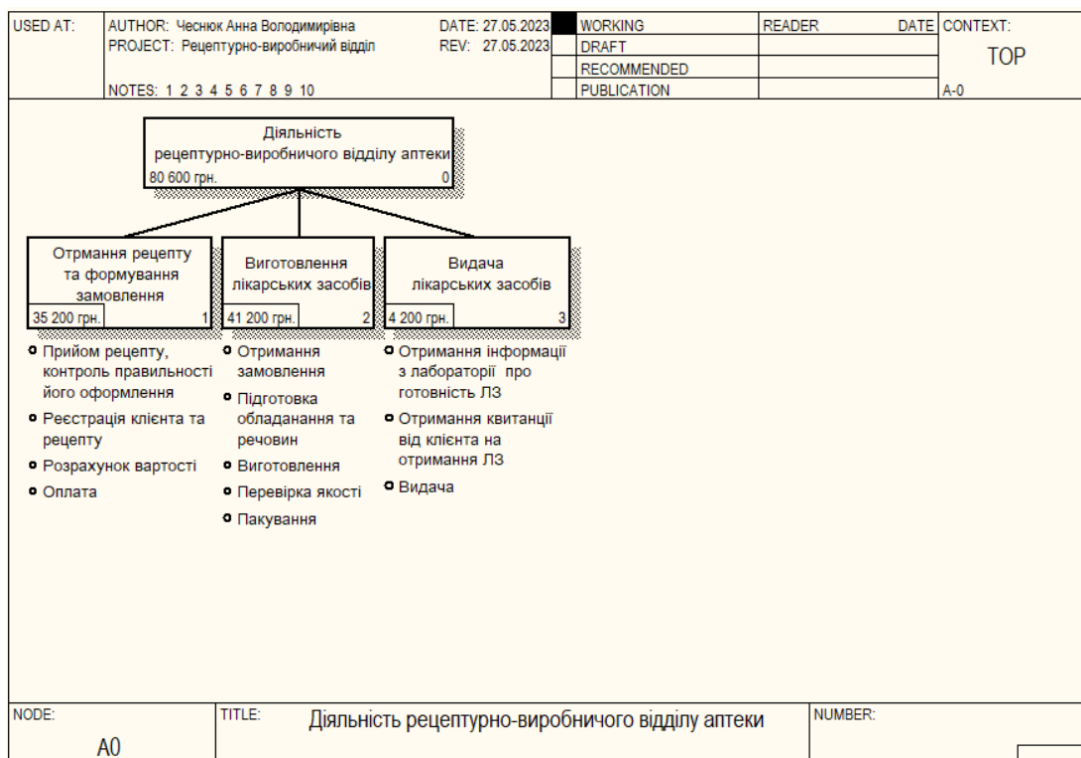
USED AT: AUTHOR: Чеснюк Анна Володимирівна PROJECT: Рецептурно-виробничий відділ DATE: 27.05.2023 REV: 27.05.2023

NOTES: 1 2 3 4 5 6 7 8 9 10

| WORKING | READER | DATE | CONTEXT: |
|---|---|---|---|
| DRAFT | | | TOP |
| RECOMMENDED | | | |
| PUBLICATION | | | A-0 |

Діяльність рецептурно-виробничого відділу аптеки
80 600 грн. 0

Отрмання рецепту та формування замовлення
35 200 грн. 1

Виготовлення лікарських засобів
41 200 грн. 2

Видача лікарських засобів
4 200 грн. 3

• Прийом рецепту, контроль правильності його оформлення
• Реєстрація клієнта та рецепту
• Розрахунок вартості
• Оплата

• Отримання замовлення
• Підготовка обладанання та речовин
• Виготовлення
• Перевірка якості
• Пакування

• Отримання інформації з лабораторії про готовність ЛЗ
• Отримання квитанції від клієнта на отримання ЛЗ
• Видача

NODE: A0
TITLE: Діяльність рецептурно-виробничого відділу аптеки
NUMBER: